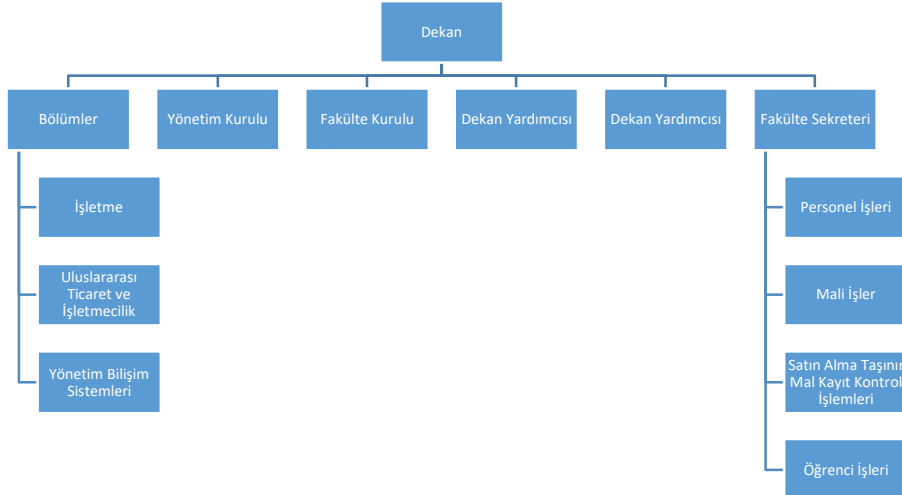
Dekan

Bölümler

Yönetim Kurulu

Fakülte Kurulu

Dekan Yardımcısı

Dekan Yardımcısı

Fakülte Sekreteri

İşletme

Uluslararası Ticaret ve İşletmecilik

Yönetim Bilişim Sistemleri

Personel İşleri

Mali İşler

Satın Alma Taşını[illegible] Mal Kayıt Kontrol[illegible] İşlemleri

Öğrenci İşleri